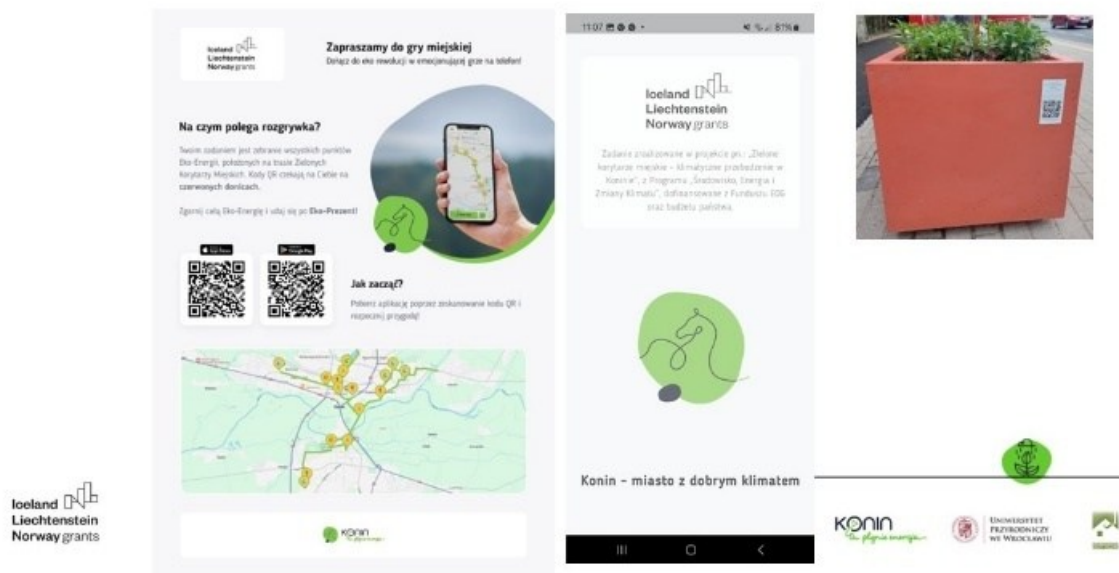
Iceland Liechtenstein Norway grants

Zapraszamy do gry miejskiej
Dołącz do eko rewolucji w emocjonującej grze na telefon!

Na czym polega rozgrywka?
Twoim zadaniem jest zebranie wszystkich punktów Eko-Energii, położonych na trasie Zielonych Korytarzy Miejskich. Kody QR czekają na Ciebie na czerwonych donicach.

Zgromadź całą Eko-Energię i udaj się po Eko-Prezent!

Jak zacząć?
Pobierz aplikację poprzez zeskanowanie kodu QR i rozpocznij przygodę!

KONIN

11:07 81%

Iceland Liechtenstein Norway grants

Zadanie zrealizowane w projekcie pn.: „Zielone korytarze miejskie – klimatyczne przebudzenie w Koninie", z Programu „Środowisko, Energia i Zmiany Klimatu", dofinansowane z Funduszy EOG oraz budżetu państwa.

Konin – miasto z dobrym klimatem

Iceland Liechtenstein Norway grants

KONIN

UNIWERSYTET PRZYRODNICZY WE WROCŁAWIU